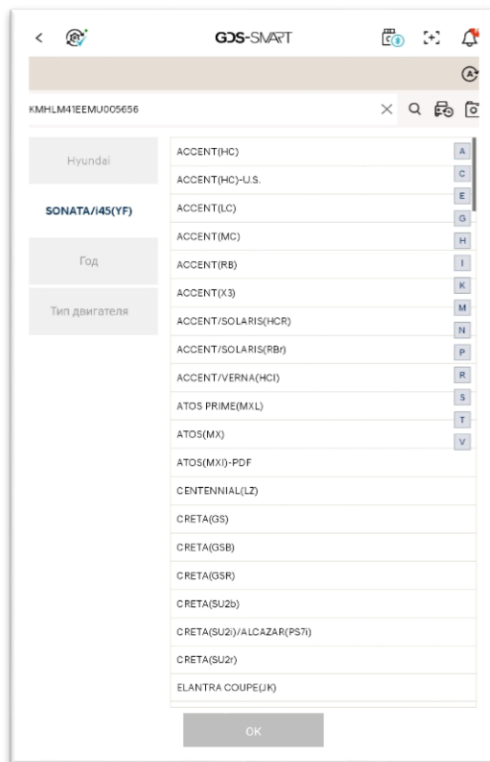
GDS-SMART

KMHLM41EEMU005656

Hyundai

SONATA/i45(YF)

Год

Тип двигателя

ACCENT(HC)
ACCENT(HC)-U.S.
ACCENT(LC)
ACCENT(MC)
ACCENT(RB)
ACCENT(X3)
ACCENT/SOLARIS(HCR)
ACCENT/SOLARIS(RBr)
ACCENT/VERNA(HCI)
ATOS PRIME(MXL)
ATOS(MX)
ATOS(MXI)-PDF
CENTENNIAL(LZ)
CRETA(GS)
CRETA(GSB)
CRETA(GSR)
CRETA(SU2b)
CRETA(SU2i)/ALCAZAR(PS7i)
CRETA(SU2r)
ELANTRA COUPE(JK)

A
C
E
G
H
I
K
M
N
P
R
S
T
V

OK